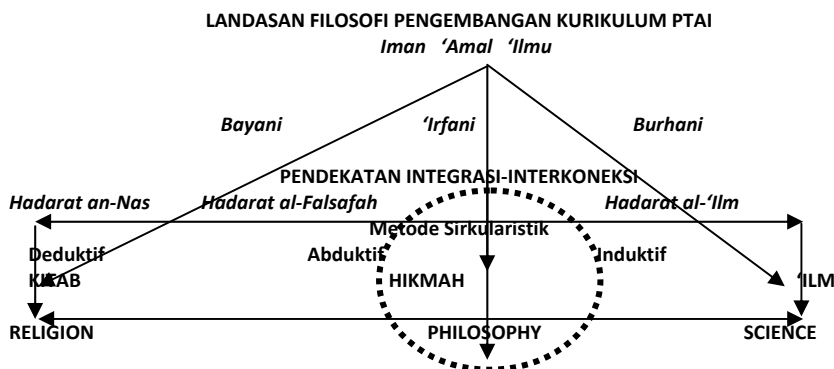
LANDASAN FILOSOFI PENGEMBANGAN KURIKULUM PTAI
Iman 'Amal 'Ilmu

Bayani
'Irfani
Burhani

PENDEKATAN INTEGRASI-INTERKONEKSI

Hadarat an-Nas
Hadarat al-Falsafah
Hadarat al-'Ilm

Metode Sirkularistik

Deduktif
Abduktif
Induktif

KITAB
HIKMAH
'ILM

RELIGION
PHILOSOPHY
SCIENCE